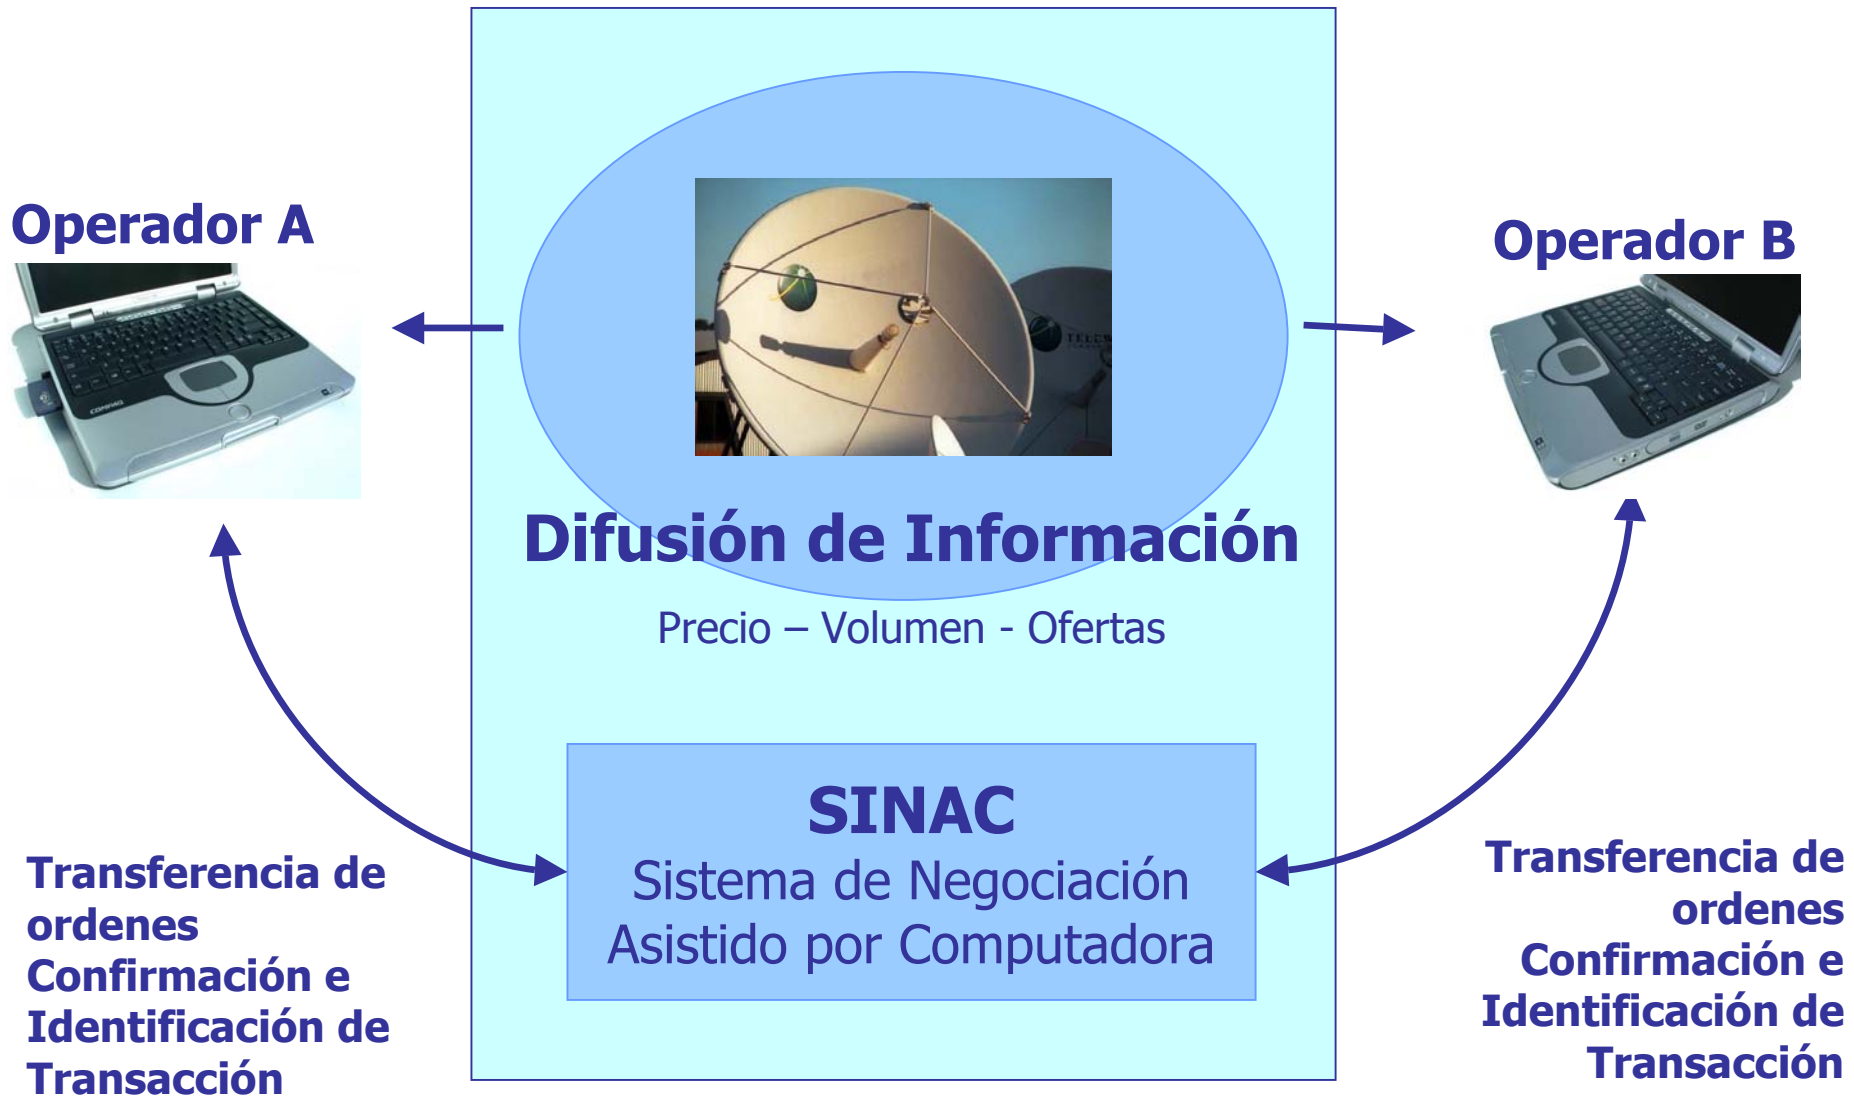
Operador A

Operador B

Difusión de Información

Precio – Volumen - Ofertas

SINAC
Sistema de Negociación
Asistido por Computadora

Transferencia de ordenes
Confirmación e Identificación de Transacción

Transferencia de ordenes
Confirmación e Identificación de Transacción